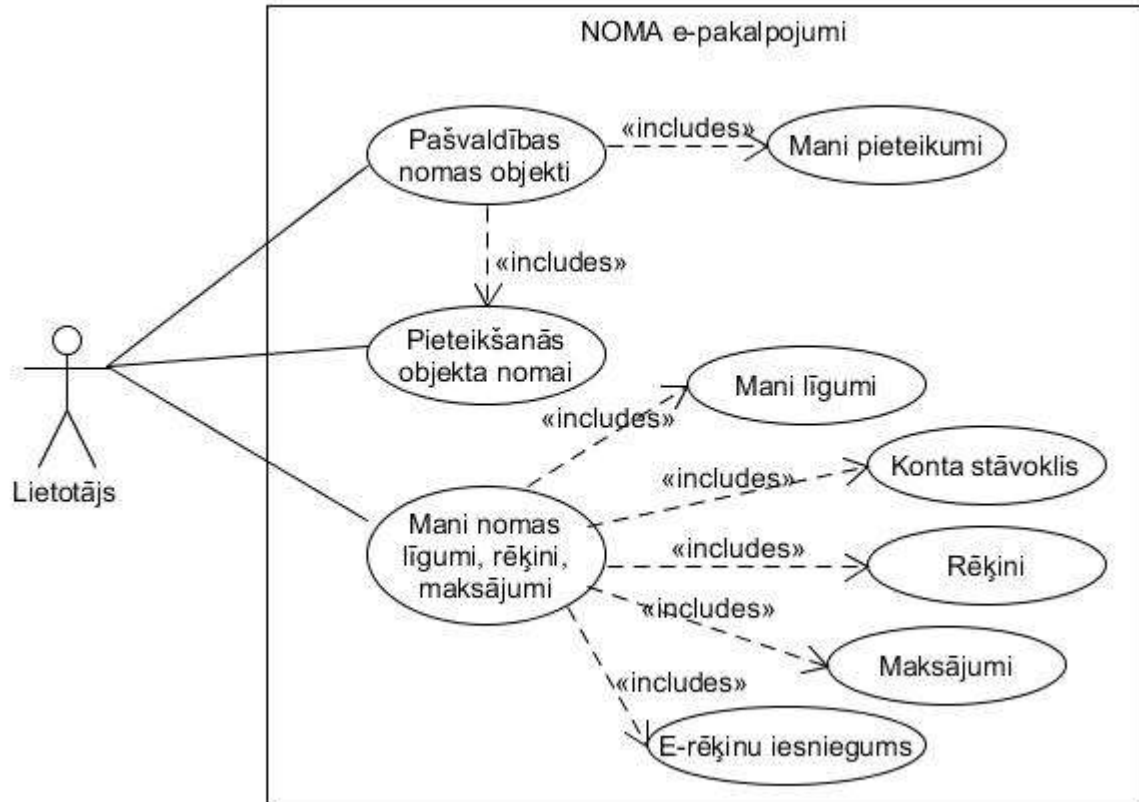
NOMA e-pakalpojumi

Pašvaldības nomas objekti

«includes»

Mani pieteikumi

«includes»

Pieteikšanās objekta nomai

Lietotājs

Mani līgumi

«includes»

«includes»

Konta stāvoklis

Mani nomas līgumi, rēķini, maksājumi

«includes»

Rēķini

«includes»

Maksājumi

«includes»

E-rēķinu iesniegums